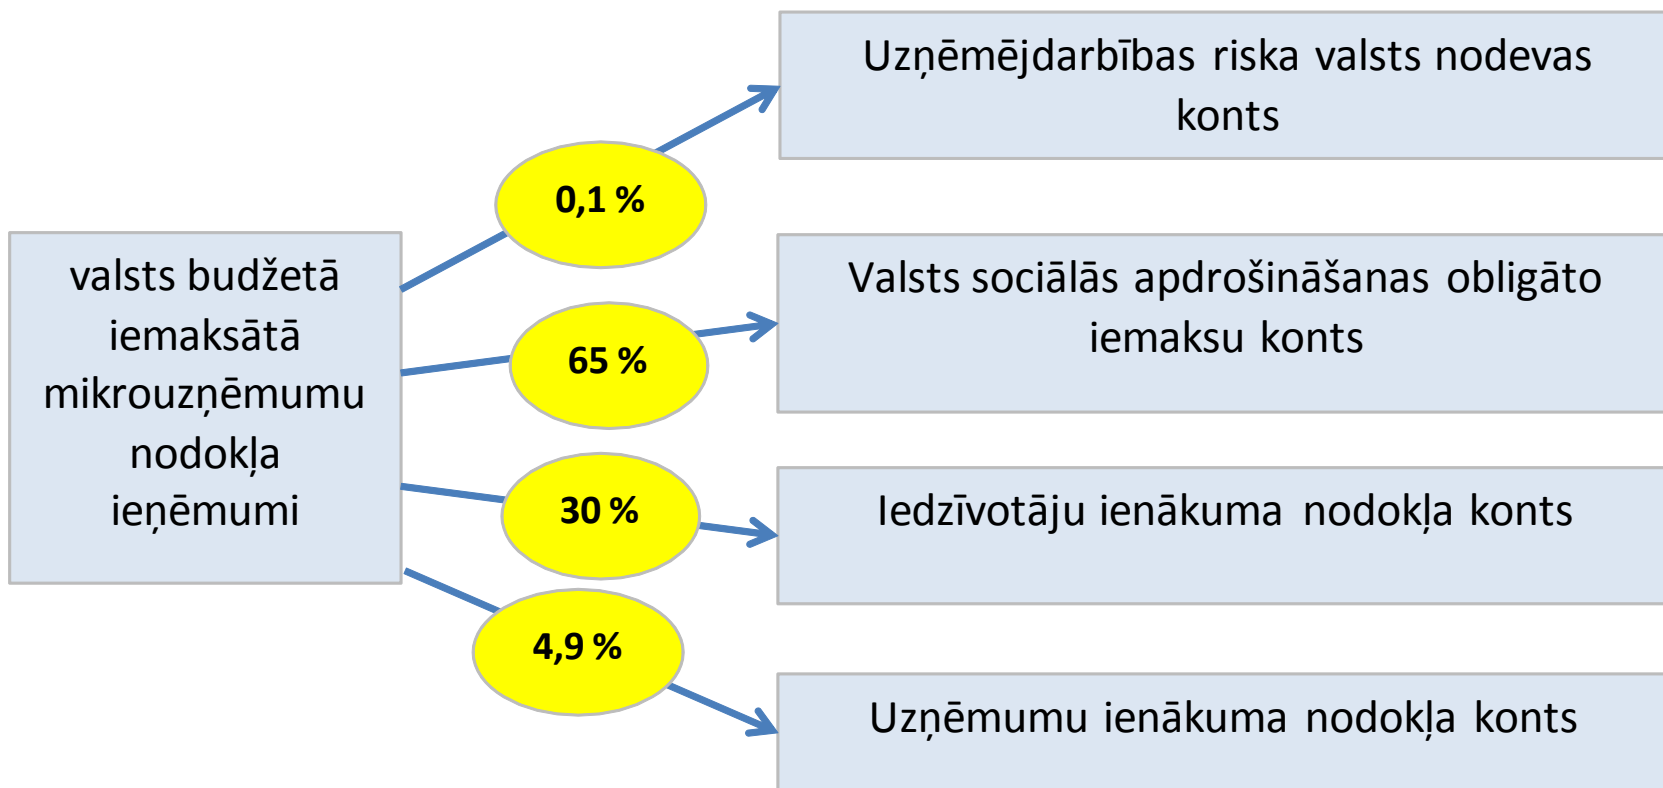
valsts budžetā iemaksātā mikrouzņēmumu nodokļa ieņēmumi

0,1 %

Uzņēmējdarbības riska valsts nodevas konts

65 %

Valsts sociālās apdrošināšanas obligāto iemaksu konts

30 %

Iedzīvotāju ienākuma nodokļa konts

4,9 %

Uzņēmumu ienākuma nodokļa konts